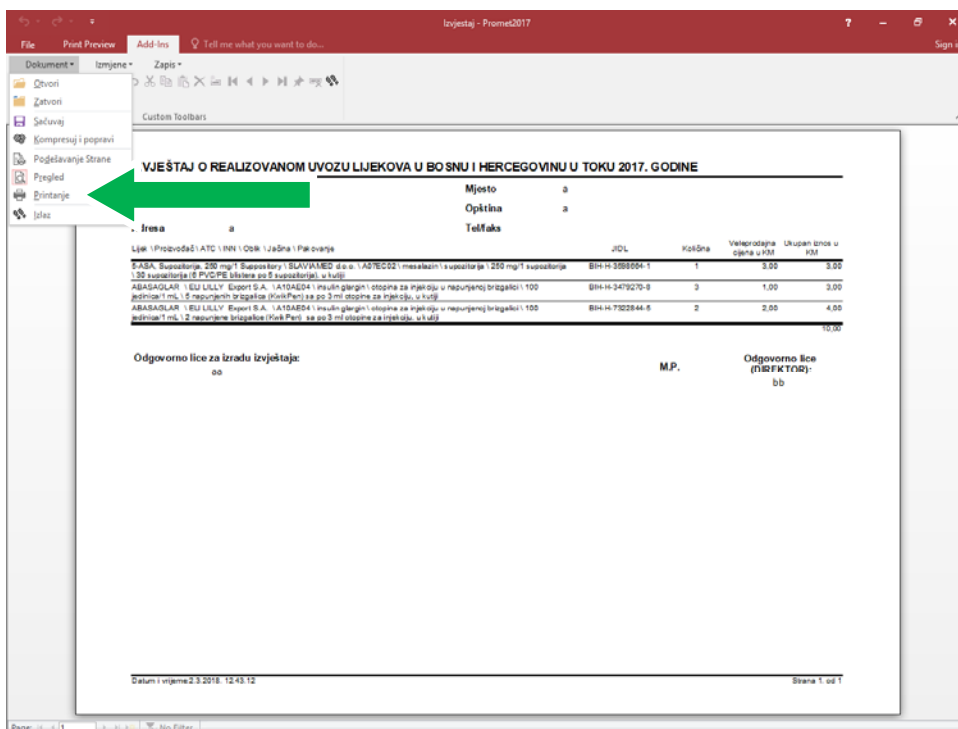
Izvjestaj - Promet2017

? Sign i

File Print Preview Add-Ins Tell me what you want to do...

Dokument Izmjene Zapis

Otvori
Zatvori
Sačuvaj
Kompresuj i popravi
Podešavanje Strane
Pregled
Printanje
Izlaz

Custom Toolbars

VJEŠTAJ O REALIZOVANOM UVOZU LIJEKOVA U BOSNU I HERCEGOVINU U TOKU 2017. GODINE

Mjesto a

Općina a

. Iresa a Tel/faks

| Lijek \ Proizvođač \ ATC \ INN \ Oblik \ Jačina \ Pakovanje | JIDL | Količina | Veleprodajna cijena u KM | Ukupan iznos u KM |
|---|---|---|---|---|
| 5-ASA, Supozitorija, 250 mg/1 Suppository \ SLAVIAMED d.o.o. \ A07EC02 \ mesalazin \ supozitorija \ 250 mg/1 supozitorija \ 30 supozitorija (6 PVC/PE blistera po 5 supozitorija), u kutiji | BIH-H-3698664-1 | 1 | 3,00 | 3,00 |
| ABASAGLAR \ ELI LILLY Export S.A. \ A10AE04 \ insulin glargin \ otopina za injekciju u napunjenoj brizgalici \ 100 jedinica/1 mL \ 5 napunjenih brizgalica (KwikPen) sa po 3 ml otopine za injekciju, u kutiji | BIH-H-3479270-8 | 3 | 1,00 | 3,00 |
| ABASAGLAR \ ELI LILLY Export S.A. \ A10AE04 \ insulin glargin \ otopina za injekciju u napunjenoj brizgalici \ 100 jedinica/1 mL \ 2 napunjene brizgalice (KwikPen) sa po 3 ml otopine za injekciju, u kutiji | BIH-H-7322844-5 | 2 | 2,00 | 4,00 |
| | | | | 10,00 |

Odgovorno lice za izradu izvještaja:
aa

M.P.

Odgovorno lice (DIREKTOR):
bb

Datum i vrijeme 2.3.2018. 12:43:12

Strana 1. od 1

Page: 1 No Filter